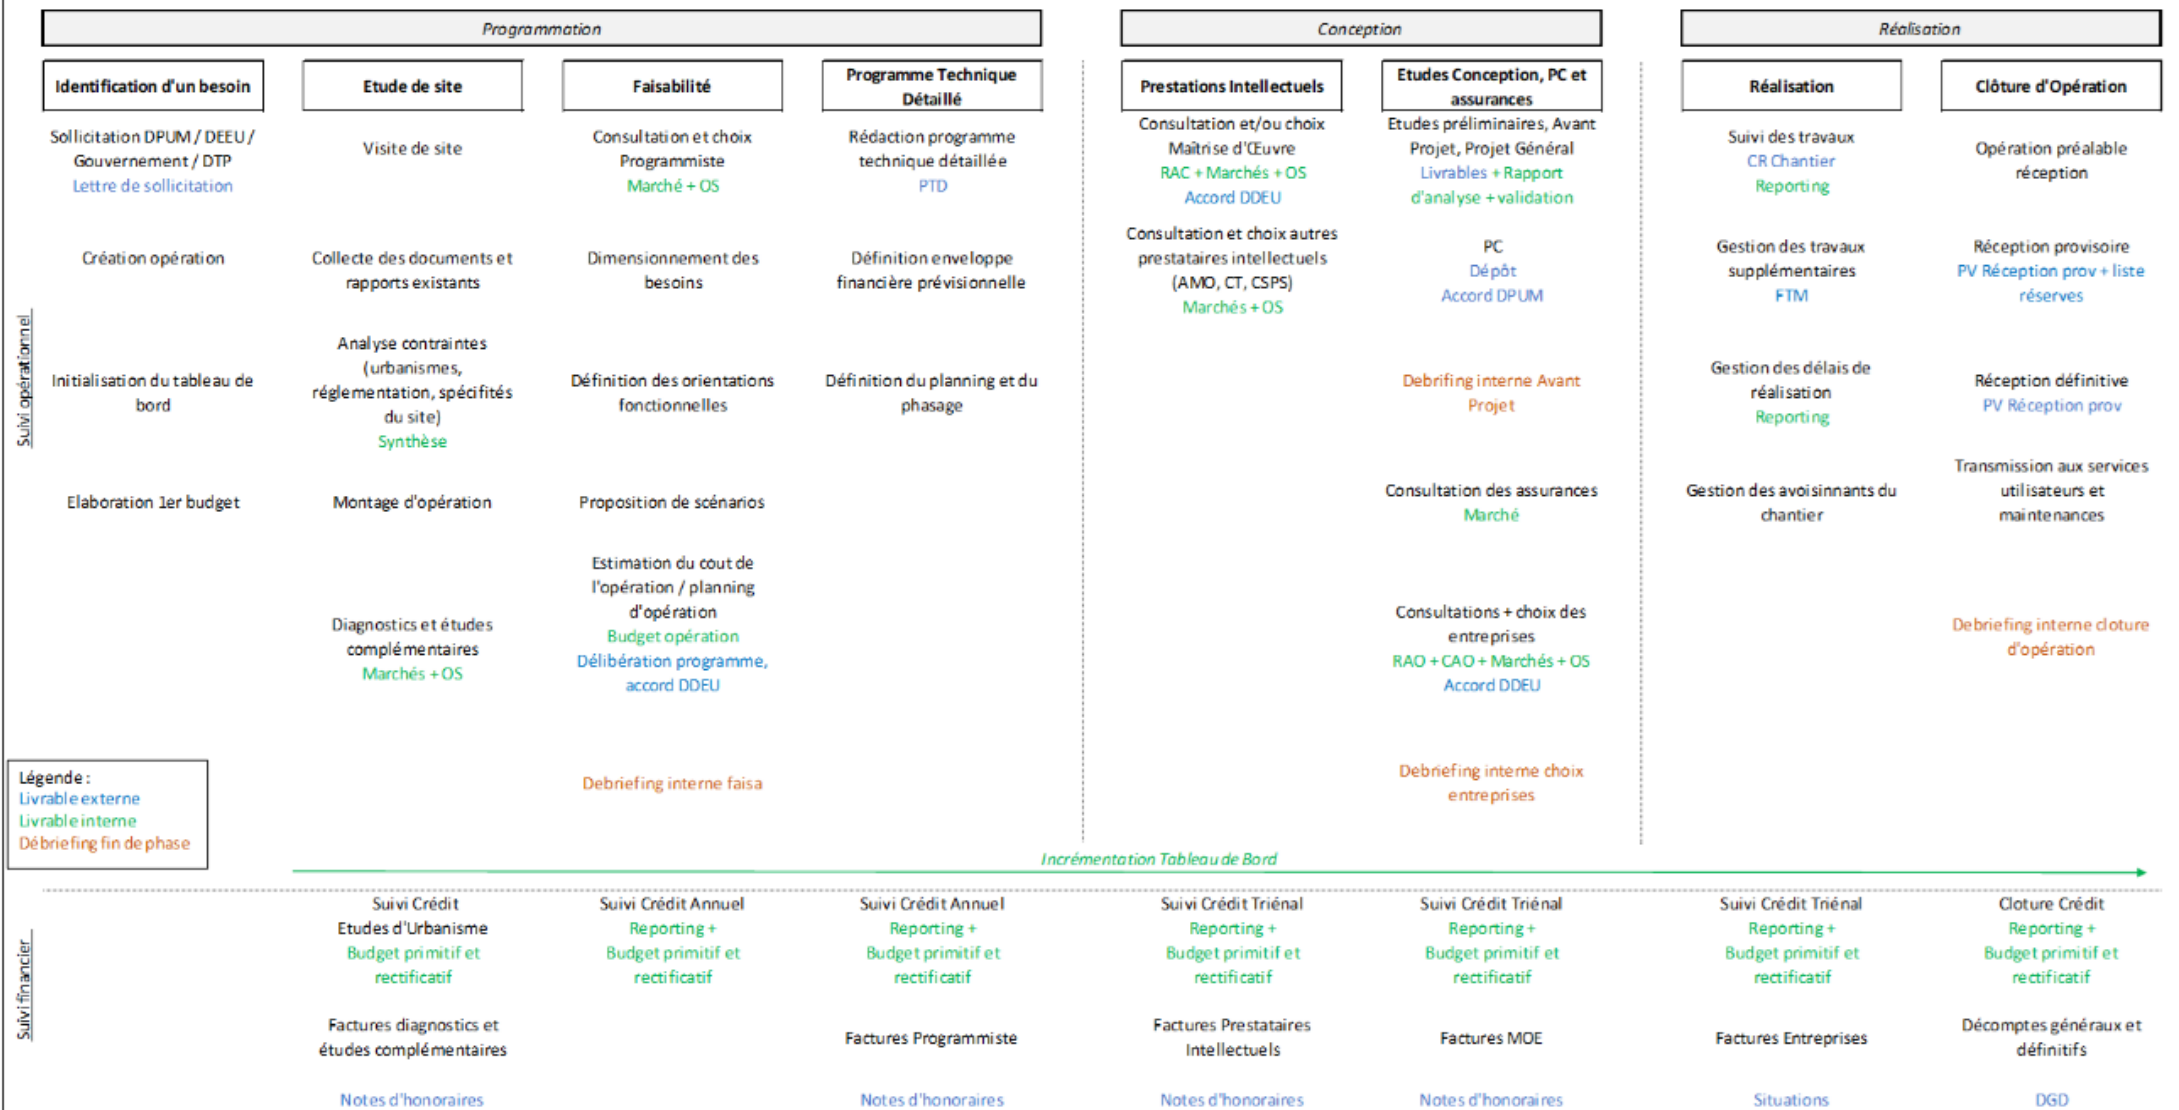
Programmation

Conception

Réalisation

Identification d'un besoin

Sollicitation DPUM / DEEU / Gouvernement / DTP
Lettre de sollicitation

Création opération

Initialisation du tableau de bord

Elaboration 1er budget

Etude de site

Visite de site

Collecte des documents et rapports existants

Analyse contraintes (urbanismes, réglementation, spécifités du site)
Synthèse

Montage d'opération

Diagnostics et études complémentaires
Marchés + OS

Faisabilité

Consultation et choix Programmiste
Marché + OS

Dimensionnement des besoins

Définition des orientations fonctionnelles

Proposition de scénarios

Estimation du cout de l'opération / planning d'opération
Budget opération
Délibération programme, accord DDEU

Debriefing interne faisa

Programme Technique Détaillé

Rédaction programme technique détaillée
PTD

Définition enveloppe financière prévisionnelle

Définition du planning et du phasage

Prestations Intellectuels

Consultation et/ou choix Maîtrise d'Œuvre
RAC + Marchés + OS
Accord DDEU

Consultation et choix autres prestataires intellectuels (AMO, CT, CSPS)
Marchés + OS

Etudes Conception, PC et assurances

Etudes préliminaires, Avant Projet, Projet Général
Livrables + Rapport d'analyse + validation

PC
Dépôt
Accord DPUM

Debrifing interne Avant Projet

Consultation des assurances
Marché

Consultations + choix des entreprises
RAO + CAO + Marchés + OS
Accord DDEU

Debriefing interne choix entreprises

Réalisation

Suivi des travaux
CR Chantier
Reporting

Gestion des travaux supplémentaires
FTM

Gestion des délais de réalisation
Reporting

Gestion des avoisinnants du chantier

Clôture d'Opération

Opération préalable réception

Réception provisoire
PV Réception prov + liste réserves

Réception définitive
PV Réception prov

Transmission aux services utilisateurs et maintenances

Debriefing interne cloture d'opération

Suivi opérationnel

Légende :
Livrable externe
Livrable interne
Débriefing fin de phase

Incrémentation Tableau de Bord

Suivi financier

Suivi Crédit Etudes d'Urbanisme
Budget primitif et rectificatif

Factures diagnostics et études complémentaires

Notes d'honoraires

Suivi Crédit Annuel
Reporting +
Budget primitif et rectificatif

Suivi Crédit Annuel
Reporting +
Budget primitif et rectificatif

Factures Programmiste

Notes d'honoraires

Suivi Crédit Triénal
Reporting +
Budget primitif et rectificatif

Factures Prestataires Intellectuels

Notes d'honoraires

Suivi Crédit Triénal
Reporting +
Budget primitif et rectificatif

Factures MOE

Notes d'honoraires

Suivi Crédit Triénal
Reporting +
Budget primitif et rectificatif

Factures Entreprises

Situations

Cloture Crédit
Reporting +
Budget primitif et rectificatif

Décomptes généraux et définitifs

DGD